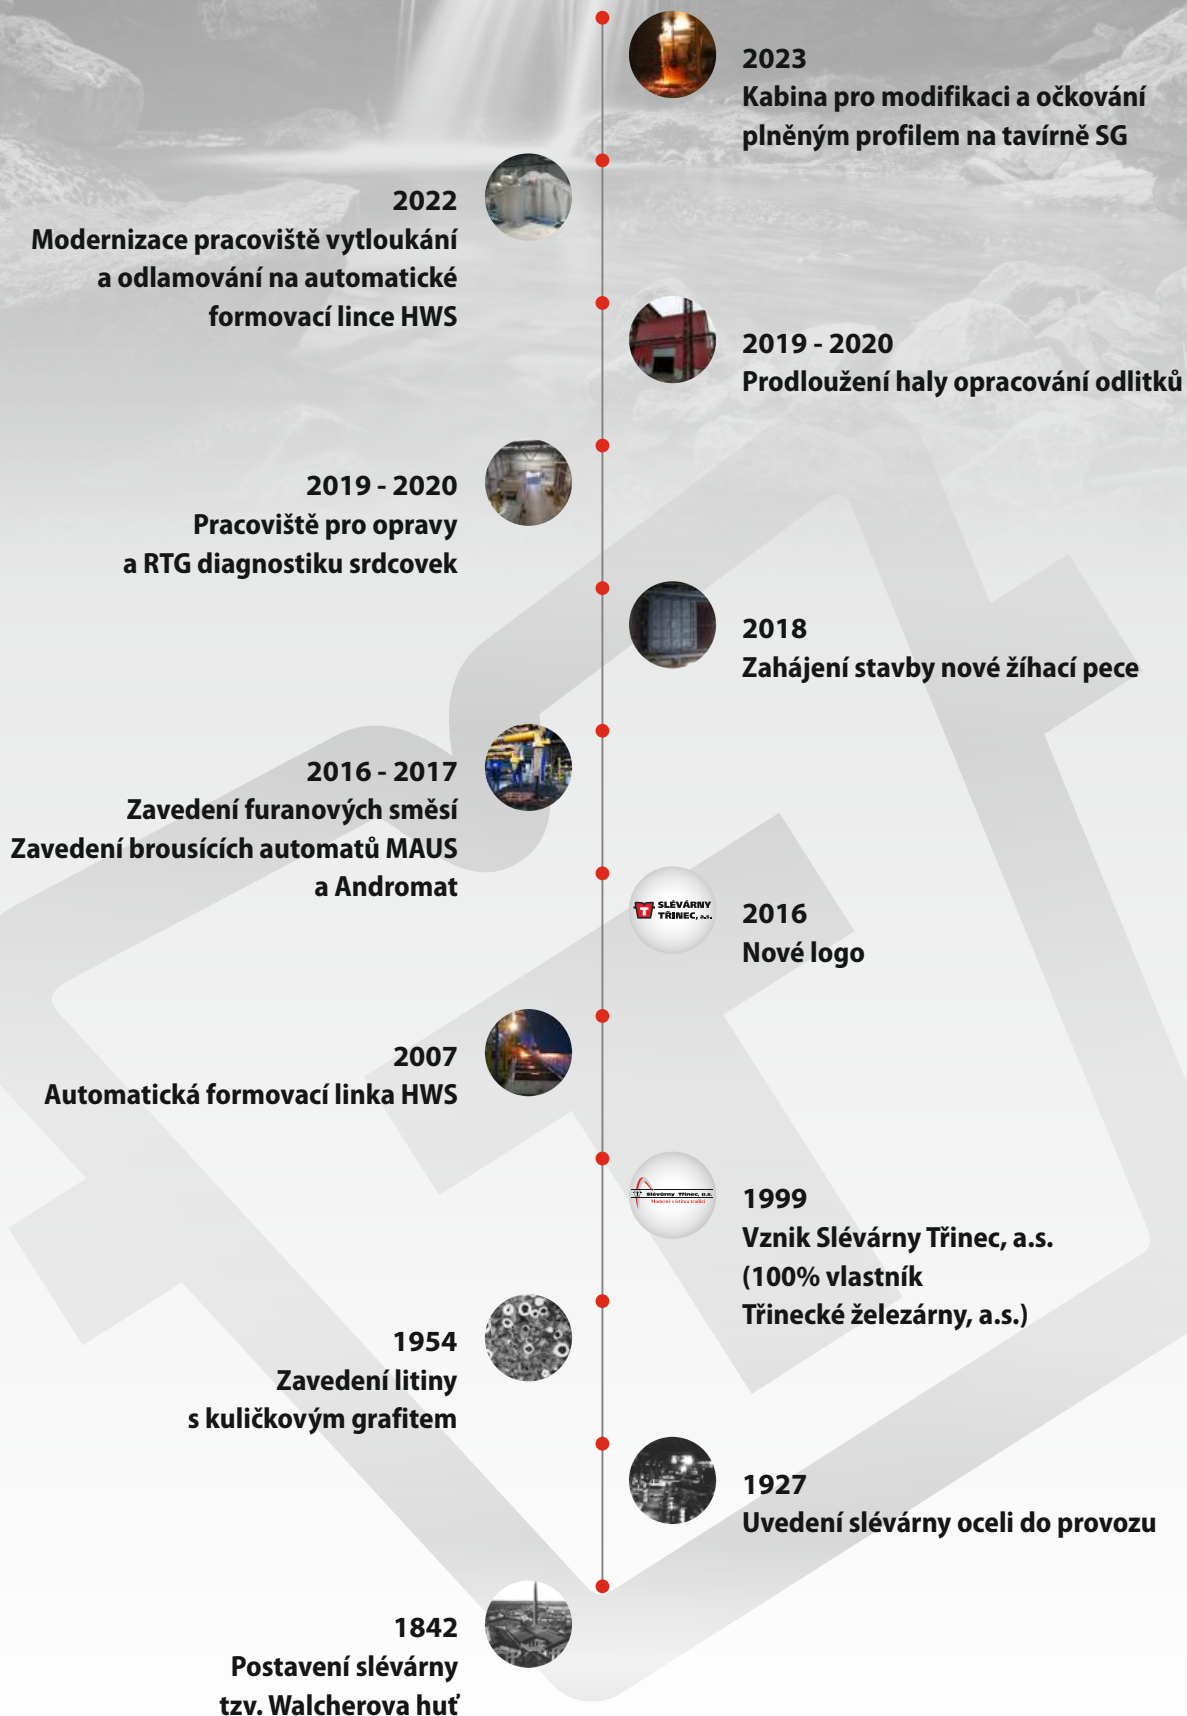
2023
Kabina pro modifikaci a očkování plněným profilem na tavírně SG

2022
Modernizace pracoviště vytloukání a odlamování na automatické formovací lince HWS

2019 - 2020
Prodloužení haly opracování odlitků

2019 - 2020
Pracoviště pro opravy a RTG diagnostiku srdcovek

2018
Zahájení stavby nové žíhací pece

2016 - 2017
Zavedení furanových směsí
Zavedení brousících automatů MAUS a Andromat

SLÉVÁRNY TŘINEC, a.s.

2016
Nové logo

2007
Automatická formovací linka HWS

Slévárny Třinec, a.s.

1999
Vznik Slévárny Třinec, a.s. (100% vlastník Třinecké železárny, a.s.)

1954
Zavedení litiny s kuličkovým grafitem

1927
Uvedení slévárny oceli do provozu

1842
Postavení slévárny tzv. Walcherova huť